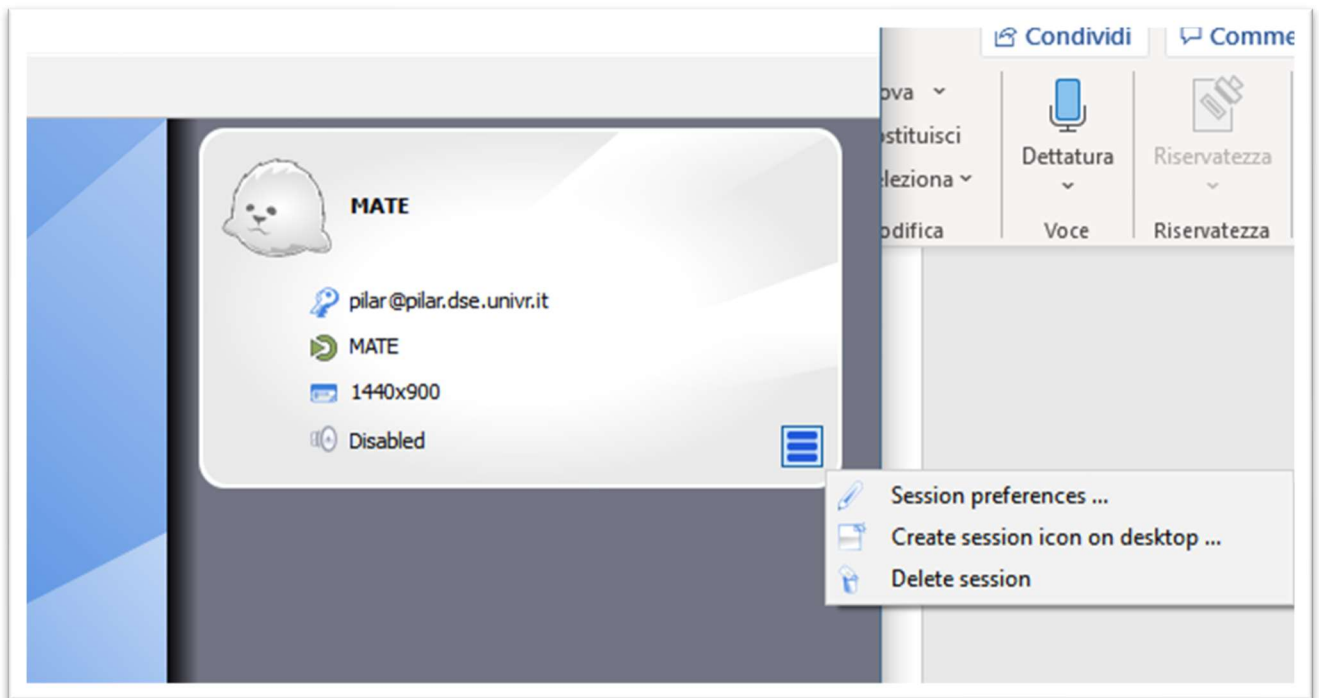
Condividi
Comme
ova
stituisci
leziona
odifica
Dettatura
Voce
Riservatezza
Riservatezza

MATE

pilar@pilar.dse.univr.it
MATE
1440x900
Disabled

Session preferences ...
Create session icon on desktop ...
Delete session